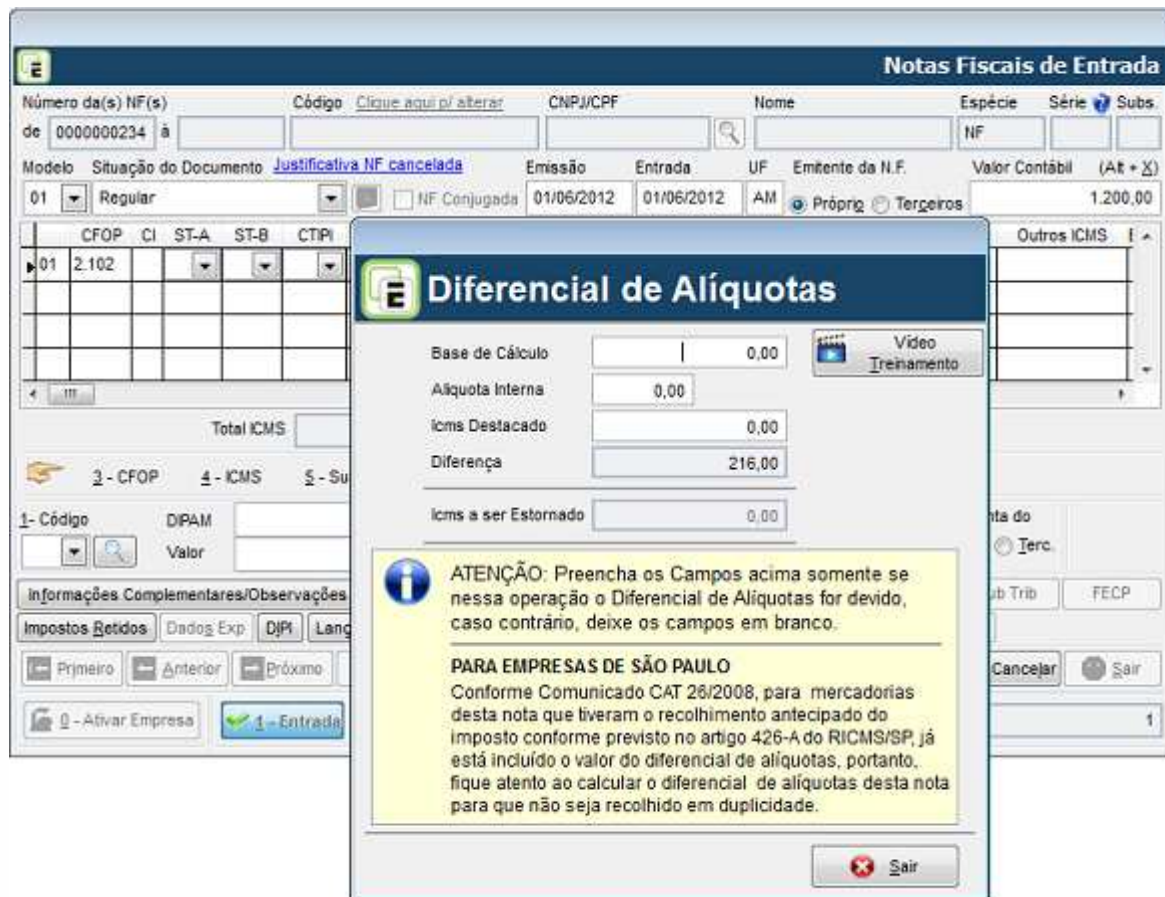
Notas Fiscais de Entrada

Número da(s) NF(s)
de 0000000234 à
Código Clique aqui p/ alterar
CNPJ/CPF
Nome
Espécie
NF
Série
Subs.

Modelo
01
Situação do Documento
Regular
Justificativa NF cancelada
NF Conjugada
Emissão
01/06/2012
Entrada
01/06/2012
UF
AM
Emitente da N.F.
Próprio
Terceiros
Valor Contábil
(Alt + X)
1.200,00

| | CFOP | CI | ST-A | ST-B | CTIPI | Outros ICMS |
|---|---|---|---|---|---|---|
| 01 | 2.102 | | | | | |

Total ICMS

3 - CFOP 4 - ICMS 5 - Su

1- Código
DIPAM
Valor

nta do
Terc.

Informações Complementares/Observações
ub Trib
FECP

Impostos Retidos
Dados Exp
DIPI
Lanç

Primeiro
Anterior
Próximo
Cancelar
Sair

0 - Ativar Empresa
1 - Entrada
1

Diferencial de Alíquotas

Base de Cálculo 0,00
Alíquota Interna 0,00
Icms Destacado 0,00
Diferença 216,00
Icms a ser Estornado 0,00

Vídeo Treinamento

ATENÇÃO: Preencha os Campos acima somente se nessa operação o Diferencial de Alíquotas for devido, caso contrário, deixe os campos em branco.

PARA EMPRESAS DE SÃO PAULO
Conforme Comunicado CAT 26/2008, para mercadorias desta nota que tiveram o recolhimento antecipado do imposto conforme previsto no artigo 426-A do RICMS/SP, já está incluído o valor do diferencial de alíquotas, portanto, fique atento ao calcular o diferencial de alíquotas desta nota para que não seja recolhido em duplicidade.

Sair